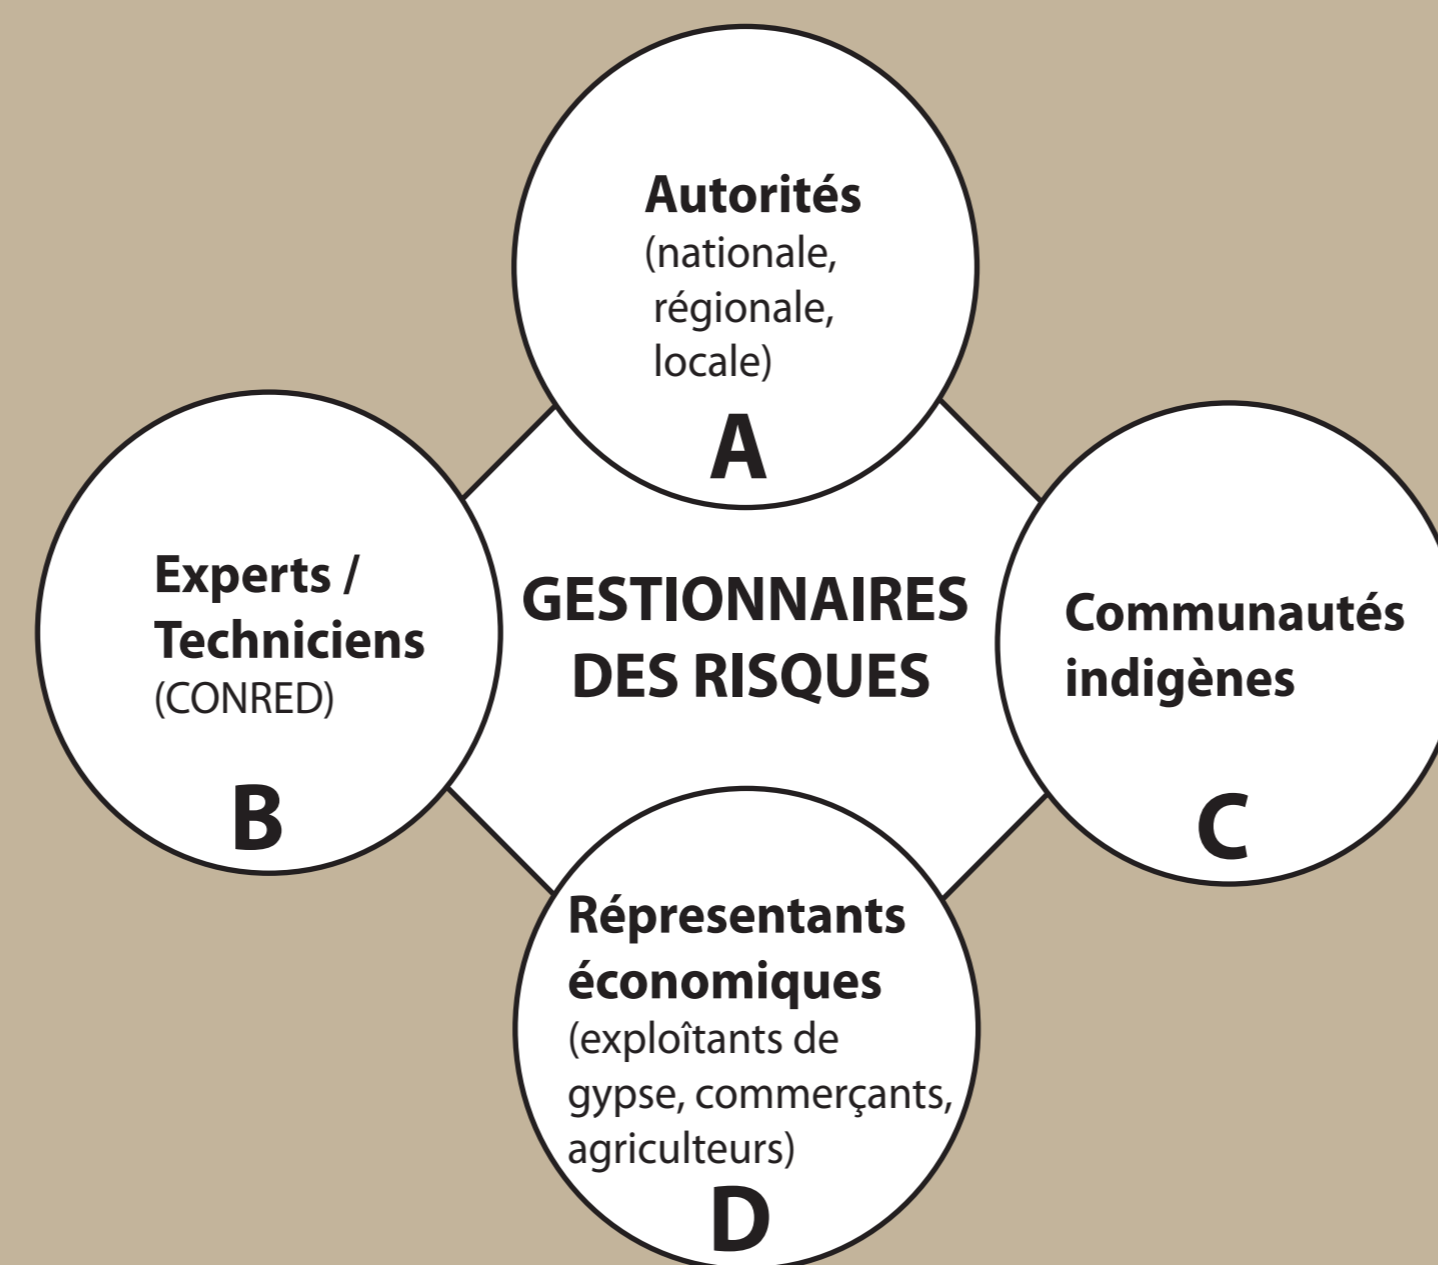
Autorités
(nationale, régionale, locale)
A

Experts / Techniciens
(CONRED)
B

GESTIONNAIRES DES RISQUES

Communautés indigènes
C

Répresentants économiques
(exploîtants de gypse, commerçants, agriculteurs)
D